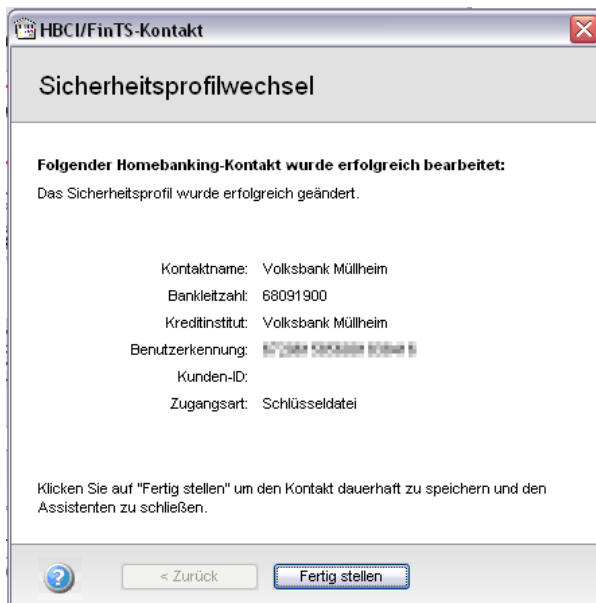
HBCI/FinTS-Kontakt

Sicherheitsprofilwechsel

Folgender Homebanking-Kontakt wurde erfolgreich bearbeitet:
Das Sicherheitsprofil wurde erfolgreich geändert.

Kontaktname: Volksbank Müllheim
Bankleitzahl: 68091900
Kreditinstitut: Volksbank Müllheim
Benutzerkennung: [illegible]
Kunden-ID:
Zugangsart: Schlüsseldatei

Klicken Sie auf "Fertig stellen" um den Kontakt dauerhaft zu speichern und den Assistenten zu schließen.

< Zurück
Fertig stellen